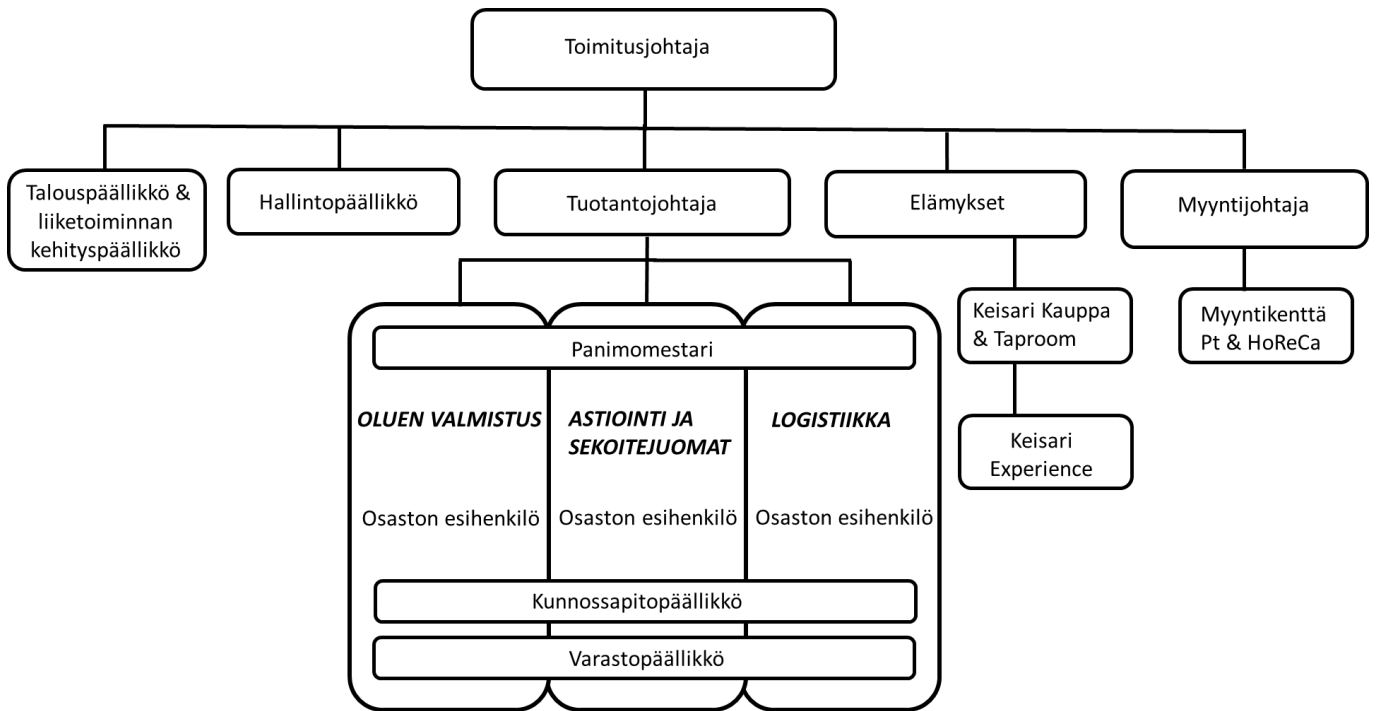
Toimitusjohtaja

Talouspäällikkö & liiketoiminnan kehityspäällikkö

Hallintopäällikkö

Tuotantojohtaja

Elämykset

Myyntijohtaja

Panimomestari

OLUEN VALMISTUS

Osaston esihenkilö

ASTIOINTI JA SEKOITEJUOMAT

Osaston esihenkilö

LOGISTIIKKA

Osaston esihenkilö

Kunnossapitopäällikkö

Varastopäällikkö

Keisari Kauppa & Taproom

Keisari Experience

Myyntikenttä Pt & HoReCa